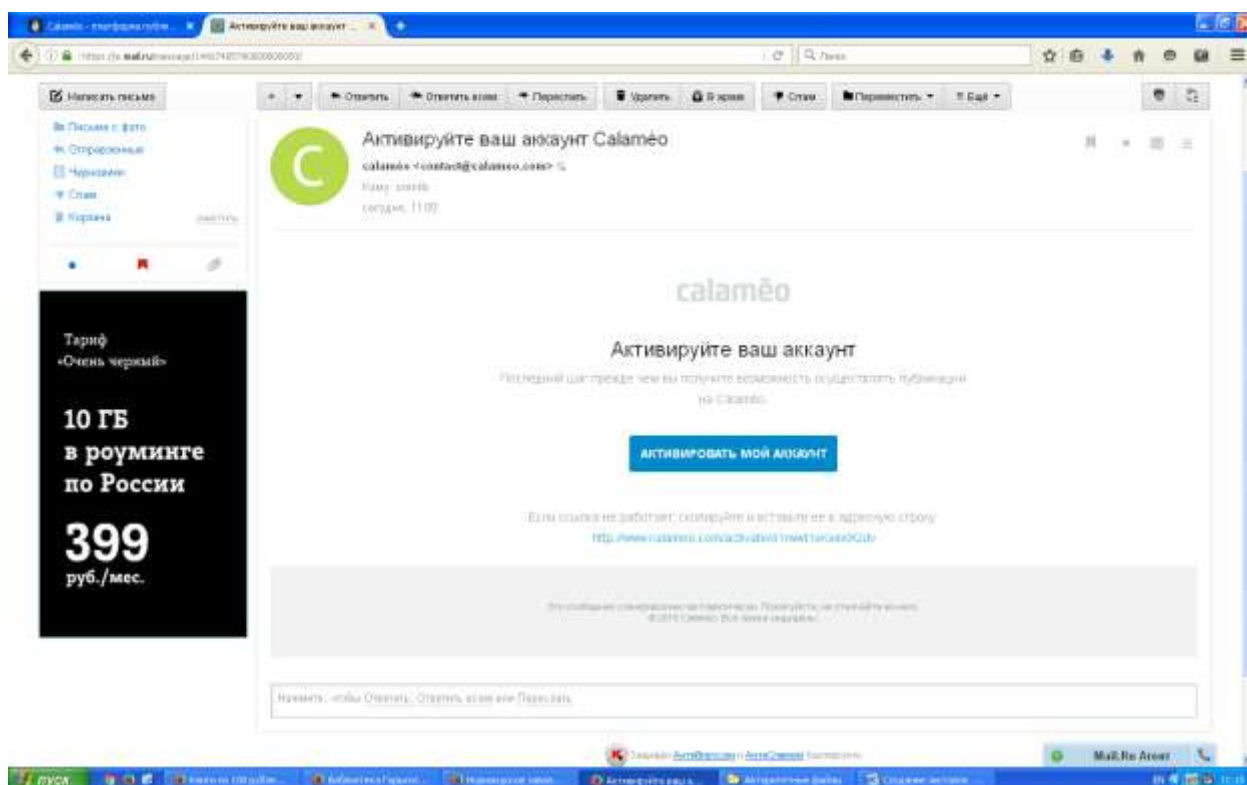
Calaméo - платформа публ... Активируйте ваш аккаунт ...

https://e.mail.ru/message/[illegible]

Поиск

Написать письмо

Письма с фото
Отправленные
Черновики
Спам
Корзина

Тариф
«Очень черный»

10 ГБ
в роуминге
по России

399
руб./мес.

Ответить
Ответить всем
Переслать
Удалить
В архив
Спам
Переместить
Ещё

Активируйте ваш аккаунт Calaméo
calaméo <contact@calameo.com>
Кому: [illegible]
сегодня, 11:00

calaméo

Активируйте ваш аккаунт

Последний шаг прежде чем вы получите возможность осуществлять публикации на Calaméo

АКТИВИРОВАТЬ МОЙ АККАУНТ

Если ссылка не работает, скопируйте и вставьте ее в адресную строку:
http://www.calameo.com/activation/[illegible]

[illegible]
©2015 Calaméo. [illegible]

Нажмите, чтобы Ответить, Ответить всем или Переслать

Защищено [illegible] и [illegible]

Mail.Ru Агент

пуск